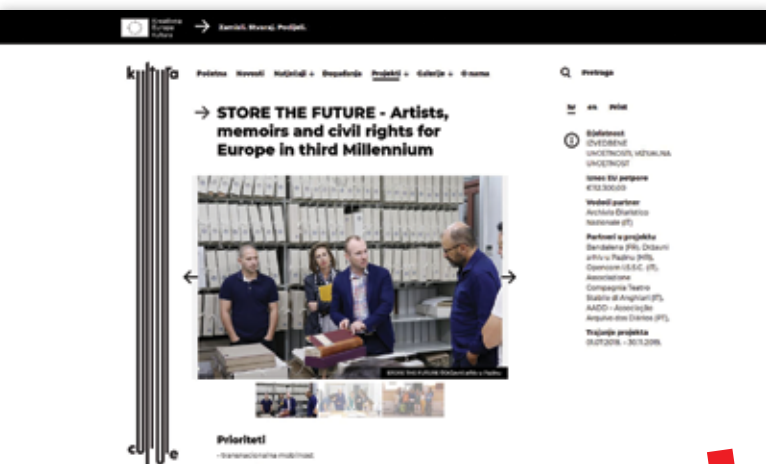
Kreativna Europa Kultura

Zamisli. Stvaraj. Podijeli.

ku ltu ra

cu re

Početna Novosti Natječaji + Događanja Projekti + Galerija + O nama

Pretraga

hr en Print

→ STORE THE FUTURE - Artists, memoirs and civil rights for Europe in third Millennium

STORE THE FUTURE (Državni arhiv u Padinu)

Djelatnost
IZVEDBENE UMJETNOSTI, VIZUALNA UMJETNOST

Iznos EU potpore
€132.300,00

Vodeći partner
Archivio Disarmo Nazionale (IT)

Partneri u projektu
Bandelera (FR), Državni arhiv u Pazinu (HR), Opencom U.S.C. (IT), Associazione Compagnia Teatro Stabile di Anghiari (IT), AADD - Associação Arquivo dos Direitos (PT).

Trajanje projekta
01.07.2018. - 30.11.2019.

Prioriteti

- transnacionalna mobilnost